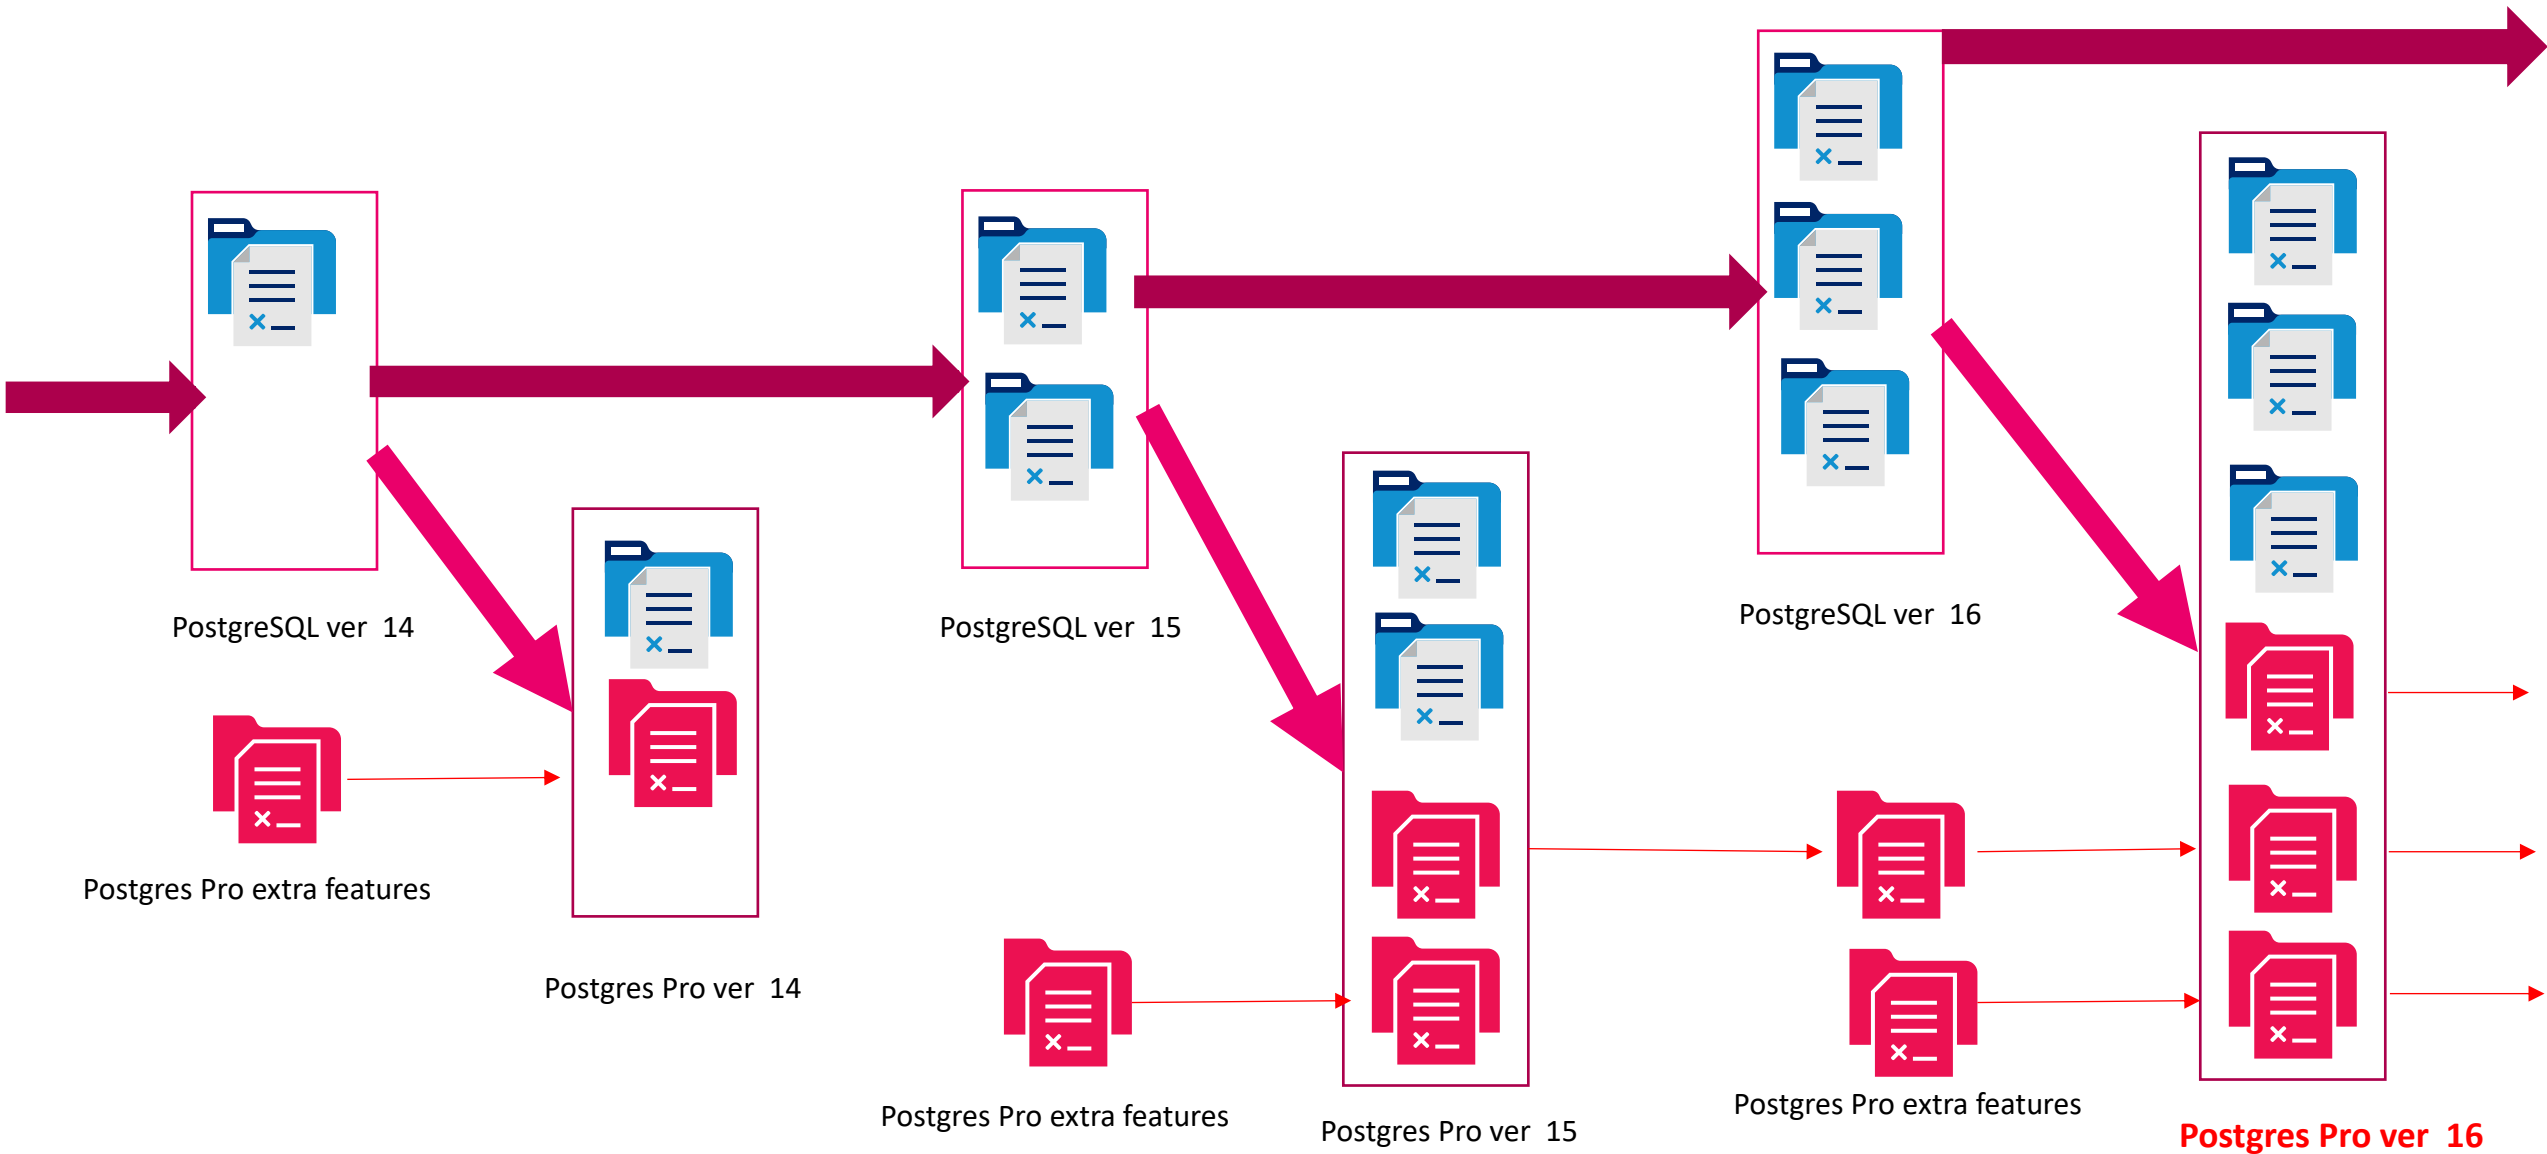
PostgreSQL ver 14

PostgreSQL ver 15

PostgreSQL ver 16

Postgres Pro extra features

Postgres Pro ver 14

Postgres Pro extra features

Postgres Pro ver 15

Postgres Pro extra features

Postgres Pro ver 16